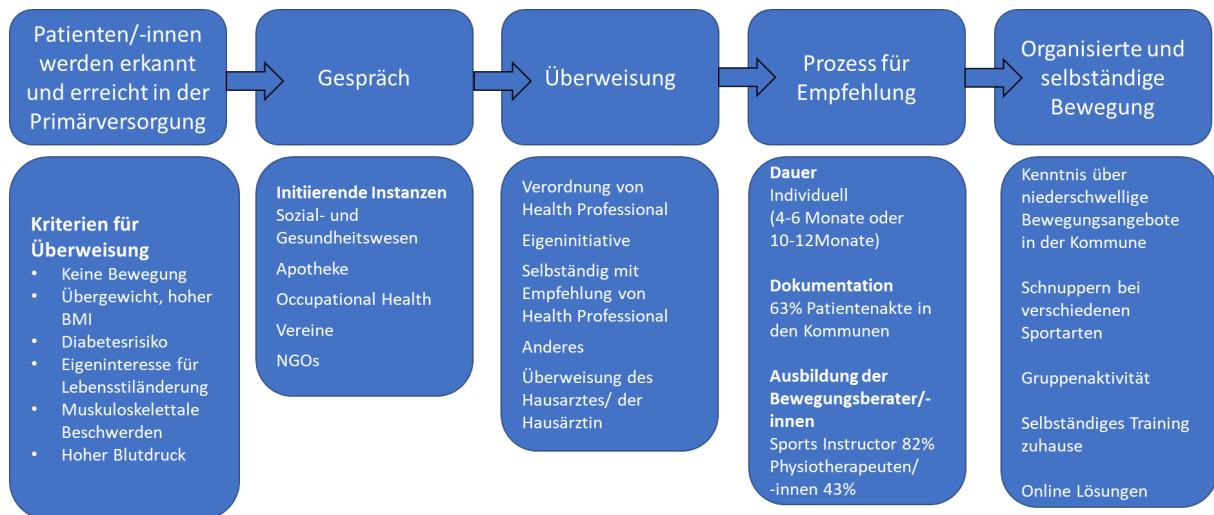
Patienten/-innen werden erkannt und erreicht in der Primärversorgung

Gespräch

Überweisung

Prozess für Empfehlung

Organisierte und selbständige Bewegung

Kriterien für Überweisung
- Keine Bewegung
- Übergewicht, hoher BMI
- Diabetesrisiko
- Eigeninteresse für Lebensstiländerung
- Muskuloskelettale Beschwerden
- Hoher Blutdruck

Initiierende Instanzen
Sozial- und Gesundheitswesen

Apotheke

Occupational Health

Vereine

NGOs

Verordnung von Health Professional

Eigeninitiative

Selbständig mit Empfehlung von Health Professional

Anderes

Überweisung des Hausarztes/ der Hausärztin

Dauer
Individuell
(4-6 Monate oder 10-12Monate)

Dokumentation
63% Patientenakte in den Kommunen

Ausbildung der Bewegungsberater/-innen
Sports Instructor 82%
Physiotherapeuten/-innen 43%

Kenntnis über niederschwellige Bewegungsangebote in der Kommune

Schnuppern bei verschiedenen Sportarten

Gruppenaktivität

Selbständiges Training zuhause

Online Lösungen